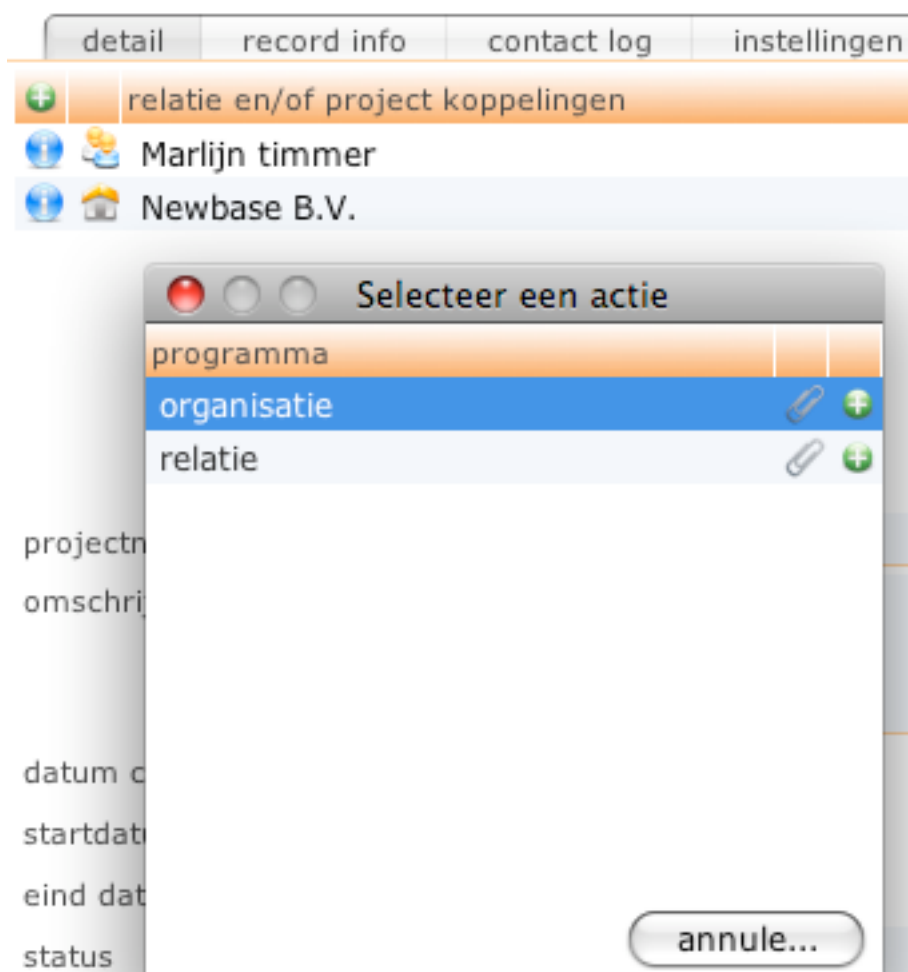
detail | record info | contact log | instellingen

relatie en/of project koppelingen

Marlijn timmer

Newbase B.V.

Selecteer een actie

programma

organisatie

relatie

projectn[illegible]

omschrij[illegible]

datum c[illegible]

startdat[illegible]

eind dat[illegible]

status

annule...